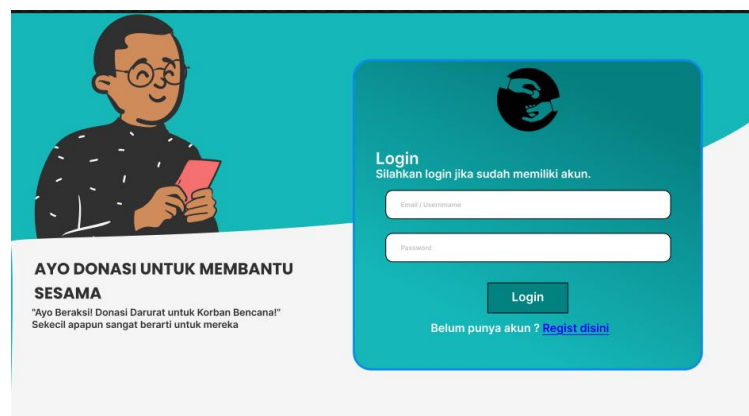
AYO DONASI UNTUK MEMBANTU SESAMA

"Ayo Beraksi! Donasi Darurat untuk Korban Bencana!"
Sekecil apapun sangat berarti untuk mereka

Login
Silahkan login jika sudah memiliki akun.

Email / Username

Password

Login

Belum punya akun ? Regist disini